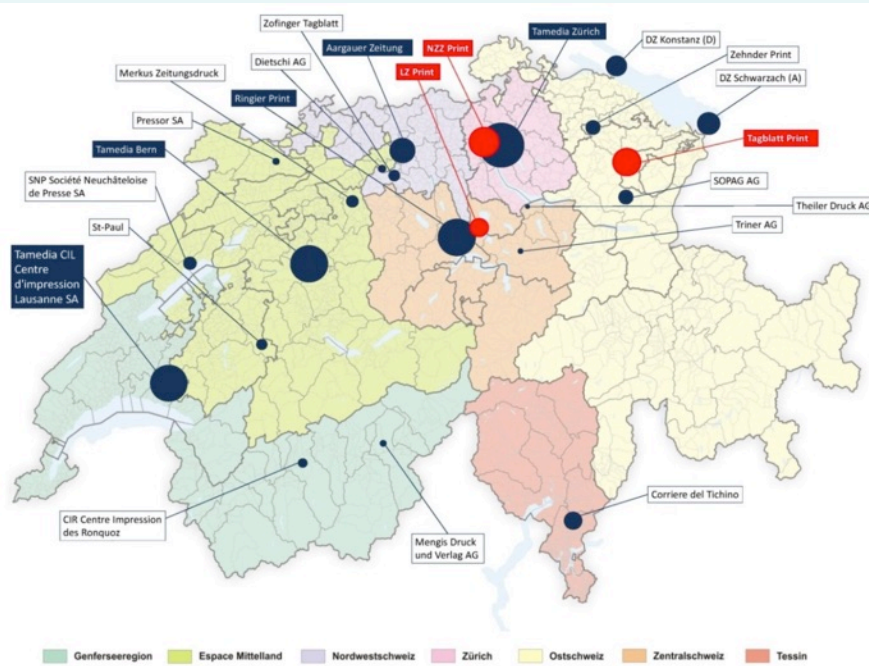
Zofinger Tagblatt

Tamedia Zürich

DZ Konstanz (D)

Dietschi AG

Aargauer Zeitung

NZZ Print

Zehnder Print

Merkus Zeitungsdruck

LZ Print

DZ Schwarzach (A)

Ringier Print

Pressor SA

Tagblatt Print

Tamedia Bern

SOPAG AG

SNP Société Neuchâteloise de Presse SA

Theiler Druck AG

Triner AG

St-Paul

Tamedia CIL Centre d'impression Lausanne SA

Corriere del Tichino

CIR Centre Impression des Ronquoz

Mengis Druck und Verlag AG

Genferseeregion | Espace Mittelland | Nordwestschweiz | Zürich | Ostschweiz | Zentralschweiz | Tessin